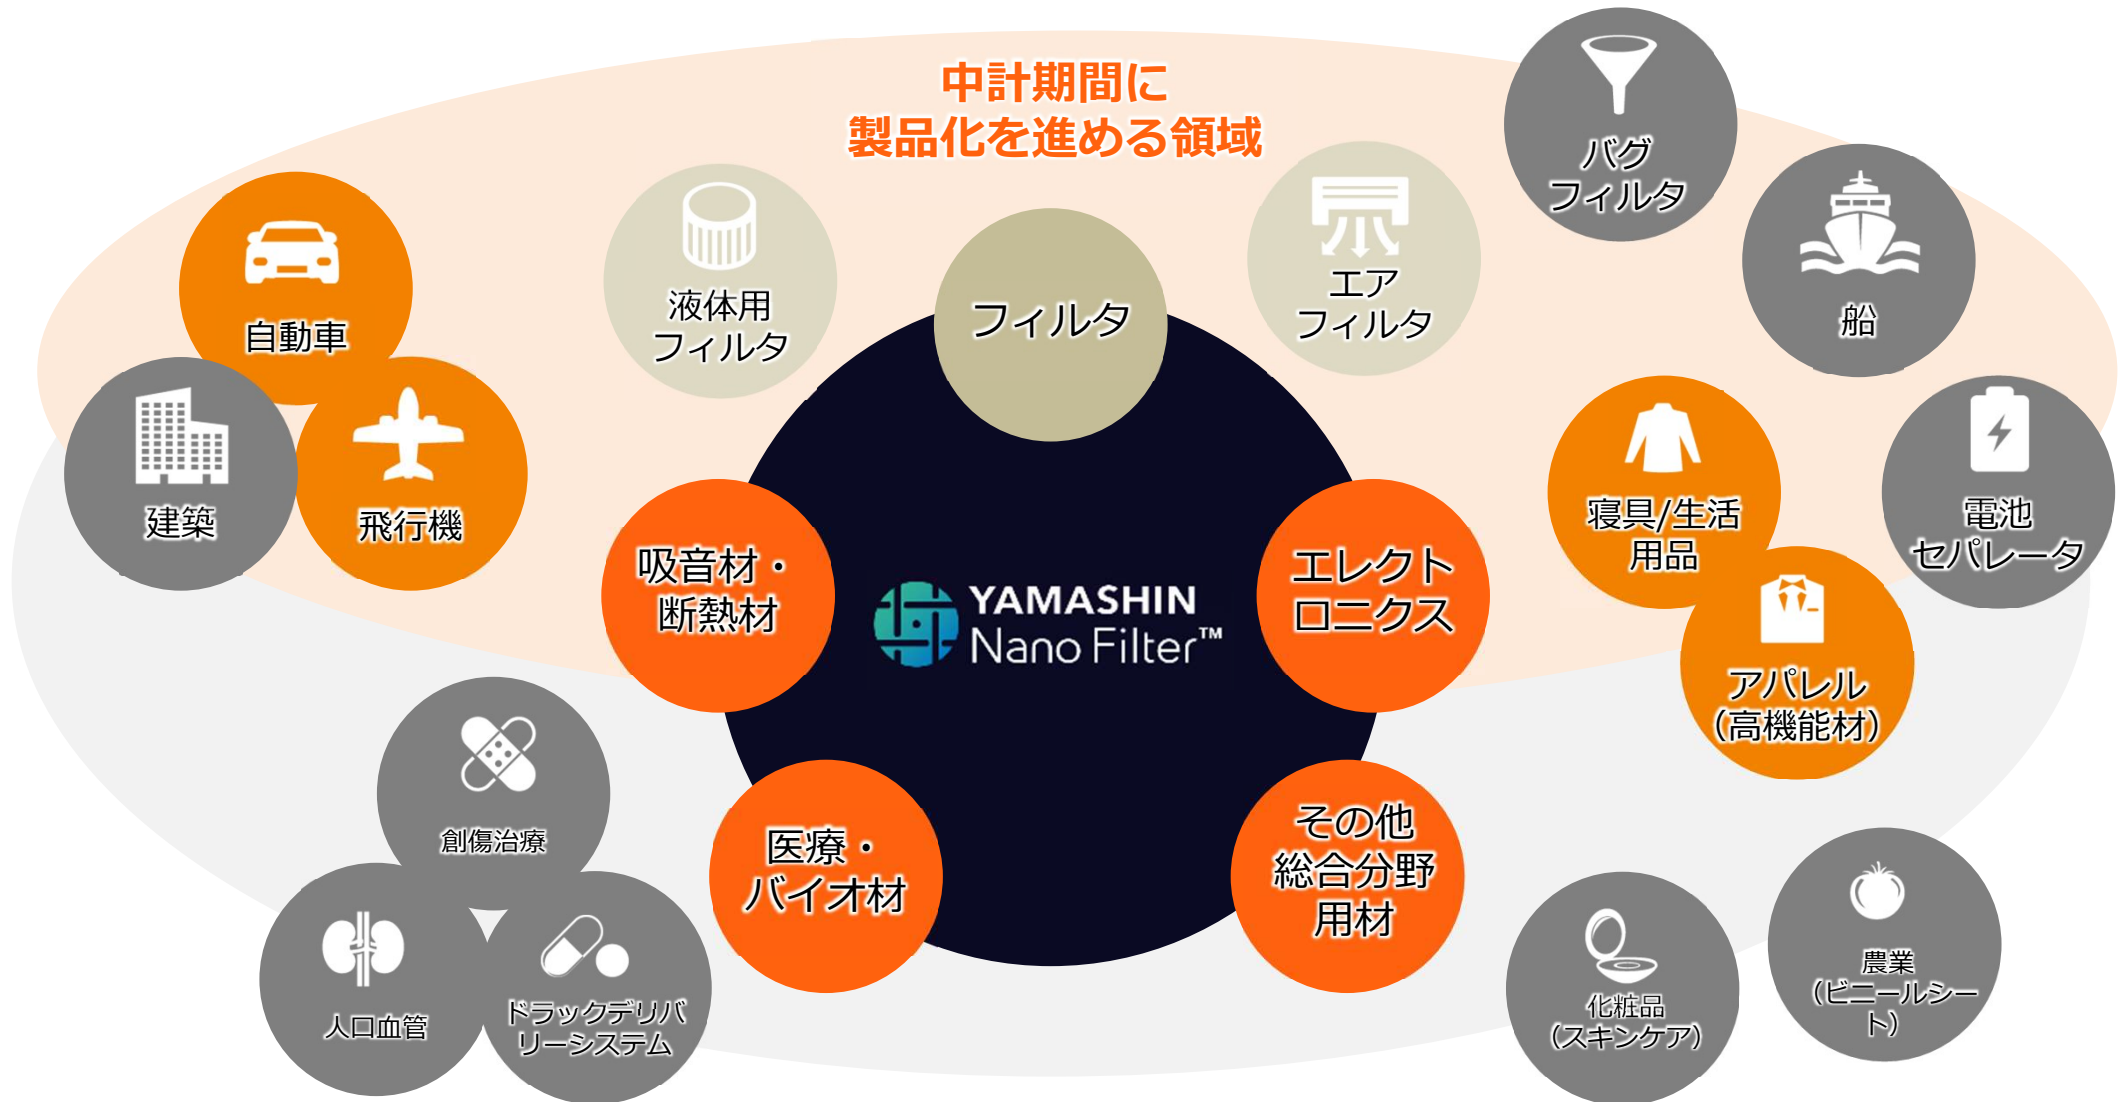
中計期間に
製品化を進める領域

バグ
フィルタ

船

自動車

液体用
フィルタ

フィルタ

エア
フィルタ

建築

飛行機

電池
セパレータ

寝具/生活
用品

吸音材・
断熱材

YAMASHIN
Nano Filter™

エレクト
ロニクス

アパレル
(高機能材)

創傷治療

医療・
バイオ材

その他
総合分野
用材

人口血管

ドラッグデリバリーシステム

化粧品
(スキンケア)

農業
(ビニールシート)